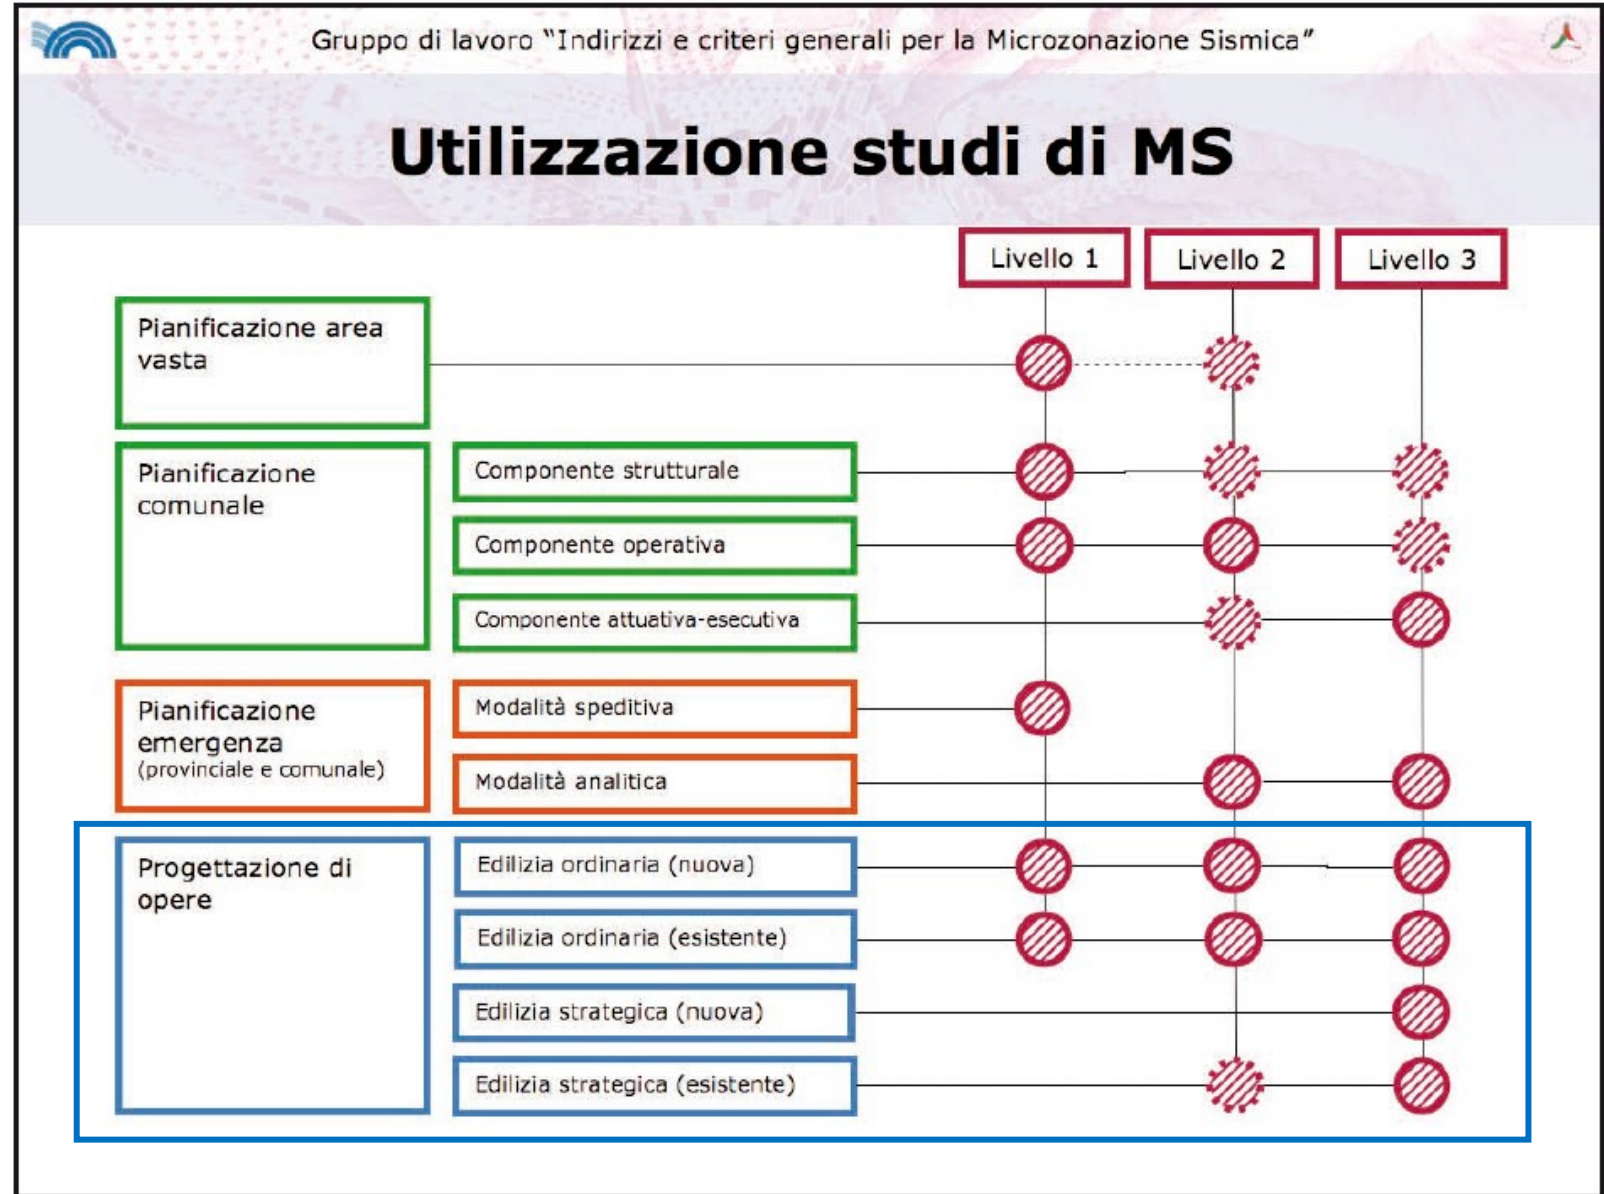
Gruppo di lavoro "Indirizzi e criteri generali per la Microzonazione Sismica"

Utilizzazione studi di MS

Livello 1

Livello 2

Livello 3

Pianificazione area vasta

Pianificazione comunale

Componente strutturale

Componente operativa

Componente attuativa-esecutiva

Pianificazione emergenza (provinciale e comunale)

Modalità speditiva

Modalità analitica

Progettazione di opere

Edilizia ordinaria (nuova)

Edilizia ordinaria (esistente)

Edilizia strategica (nuova)

Edilizia strategica (esistente)